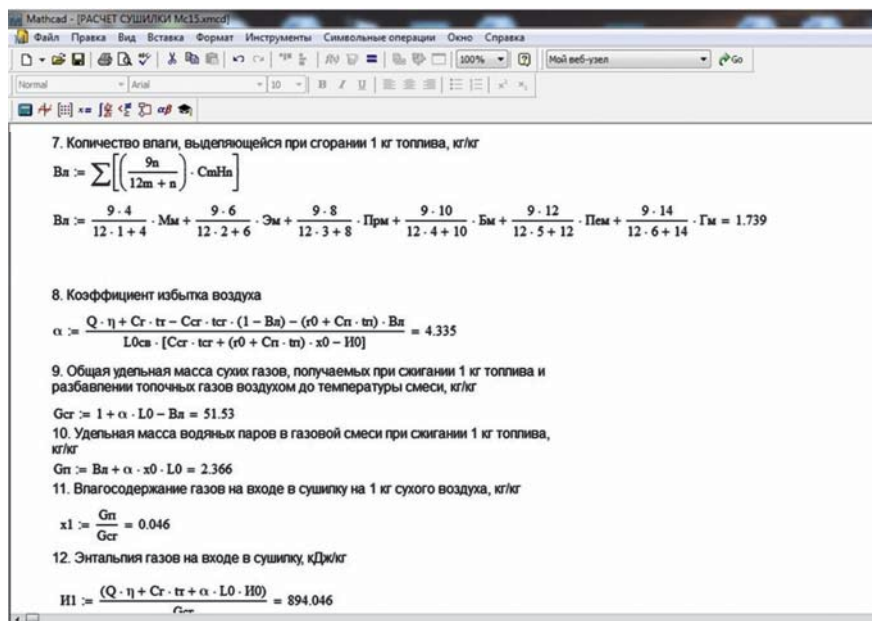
Mathcad - [РАСЧЕТ СУШИЛКИ Mc15.xmcd]

Файл Правка Вид Вставка Формат Инструменты Символьные операции Окно Справка

100% Мой веб-узел Go

Normal Arial 10 B I U

7. Количество влаги, выделяющейся при сгорании 1 кг топлива, кг/кг

$Вл := \sum \left[ \left( \frac{9n}{12m + n} \right) \cdot CmHn \right]$

$Вл := \frac{9 \cdot 4}{12 \cdot 1 + 4} \cdot Мм + \frac{9 \cdot 6}{12 \cdot 2 + 6} \cdot Эм + \frac{9 \cdot 8}{12 \cdot 3 + 8} \cdot Прм + \frac{9 \cdot 10}{12 \cdot 4 + 10} \cdot Бм + \frac{9 \cdot 12}{12 \cdot 5 + 12} \cdot Пем + \frac{9 \cdot 14}{12 \cdot 6 + 14} \cdot Гм = 1.739$

8. Коэффициент избытка воздуха

$\alpha := \frac{Q \cdot \eta + Сг \cdot tг - Ссг \cdot tсг \cdot (1 - Вл) - (r0 + Сп \cdot tп) \cdot Вл}{L0св \cdot [Ссг \cdot tсг + (r0 + Сп \cdot tп) \cdot x0 - И0]} = 4.335$

9. Общая удельная масса сухих газов, получаемых при сжигании 1 кг топлива и разбавлении топочных газов воздухом до температуры смеси, кг/кг

$Gсг := 1 + \alpha \cdot L0 - Вл = 51.53$

10. Удельная масса водяных паров в газовой смеси при сжигании 1 кг топлива, кг/кг

$Gп := Вл + \alpha \cdot x0 \cdot L0 = 2.366$

11. Влагосодержание газов на входе в сушилку на 1 кг сухого воздуха, кг/кг

$x1 := \frac{Gп}{Gсг} = 0.046$

12. Энтальпия газов на входе в сушилку, кДж/кг

$И1 := \frac{(Q \cdot \eta + Сг \cdot tг + \alpha \cdot L0 \cdot И0)}{Gсг} = 894.046$